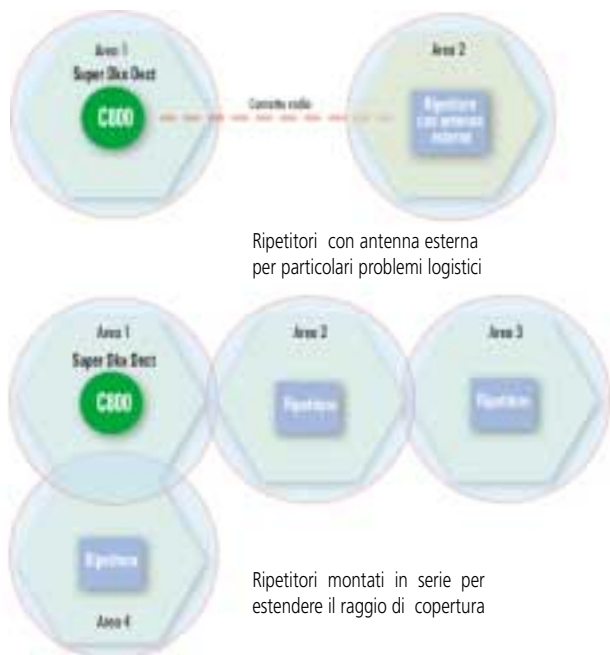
Area 1
Super Dkx Dect
C800

Contatto radio

Area 2
Ripetitore con antenna esterna

Ripetitori con antenna esterna per particolari problemi logistici

Area 1
Super Dkx Dect
C800

Area 2
Ripetitore

Area 3
Ripetitore

Ripetitore
Area 4

Ripetitori montati in serie per estendere il raggio di copertura